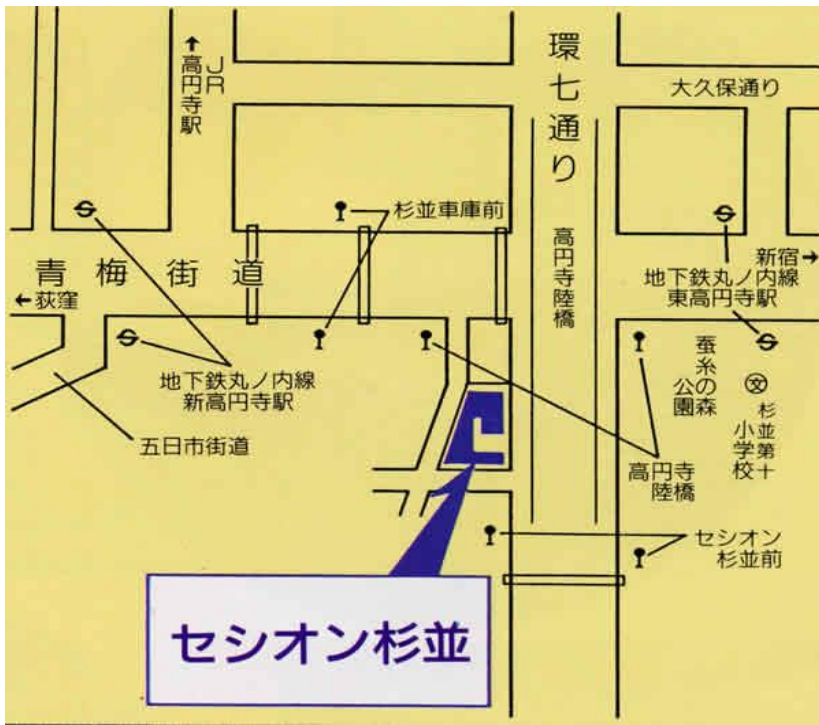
↑
JR
高円寺駅

環七通り

大久保通り

杉並車庫前

青梅街道

←荻窪

高円寺陸橋

新宿→
地下鉄丸ノ内線
東高円寺駅

地下鉄丸ノ内線
新高円寺駅

蚕糸の森公園

杉並第十小学校

五日市街道

高円寺陸橋

セシオン杉並前

セシオン杉並